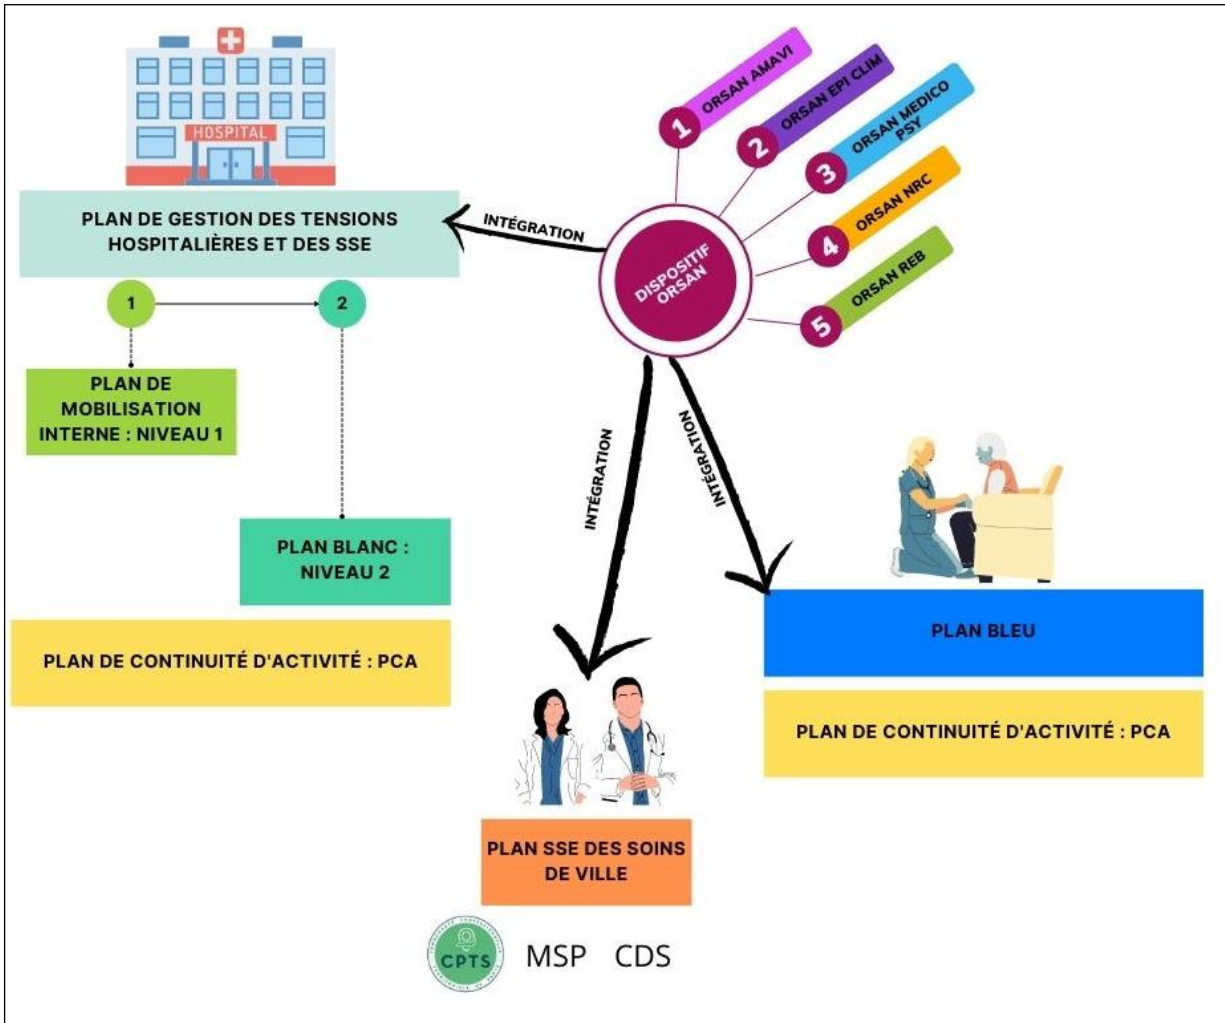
HOSPITAL

PLAN DE GESTION DES TENSIONS HOSPITALIÈRES ET DES SSE

INTÉGRATION

1 ORSAN AMAVI
2 ORSAN EPI CLIM
3 ORSAN MEDICO PSY
4 ORSAN NRC
5 ORSAN REB

DISPOSITIF ORSAN

1

2

PLAN DE MOBILISATION INTERNE : NIVEAU 1

PLAN BLANC : NIVEAU 2

PLAN DE CONTINUITÉ D'ACTIVITÉ : PCA

INTÉGRATION

INTÉGRATION

PLAN BLEU

PLAN DE CONTINUITÉ D'ACTIVITÉ : PCA

PLAN SSE DES SOINS DE VILLE

CPTS MSP CDS